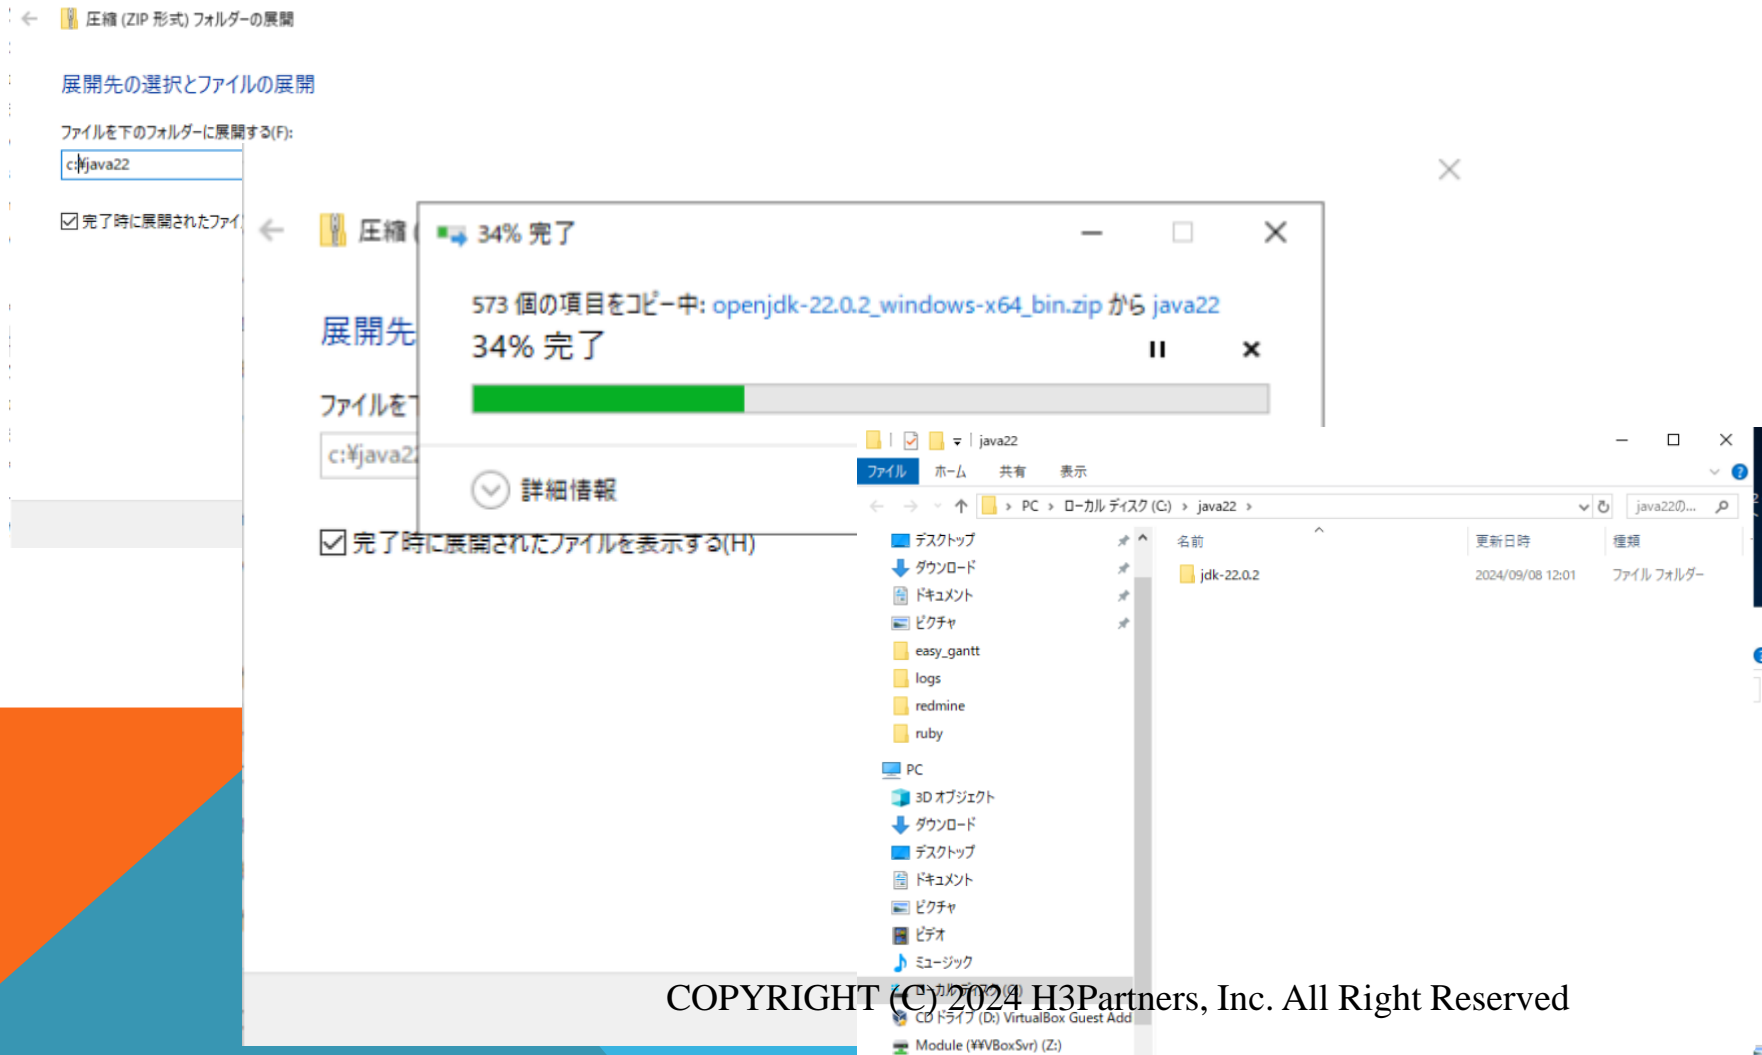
圧縮 (ZIP 形式) フォルダーの展開

展開先の選択とファイルの展開

ファイルを下のフォルダーに展開する(F):

c:¥java22

完了時に展開されたファイ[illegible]

圧縮 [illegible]

展開先

ファイルを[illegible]

c:¥java2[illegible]

完了時に展開されたファイルを表示する(H)

34% 完了

573 個の項目をコピー中: openjdk-22.0.2_windows-x64_bin.zip から java22

34% 完了

詳細情報

java22

ファイル ホーム 共有 表示

PC › ローカル ディスク (C:) › java22 ›

java22の...

デスクトップ
ダウンロード
ドキュメント
ピクチャ
easy_gantt
logs
redmine
ruby
PC
3D オブジェクト
ダウンロード
デスクトップ
ドキュメント
ピクチャ
ビデオ
ミュージック
ローカル ディスク (C:)
CD ドライブ (D:) VirtualBox Guest Add
Module (¥¥VBoxSvr) (Z:)

| 名前 | 更新日時 | 種類 |
|---|---|---|
| jdk-22.0.2 | 2024/09/08 12:01 | ファイル フォルダー |

COPYRIGHT (C) 2024 H3Partners, Inc. All Right Reserved